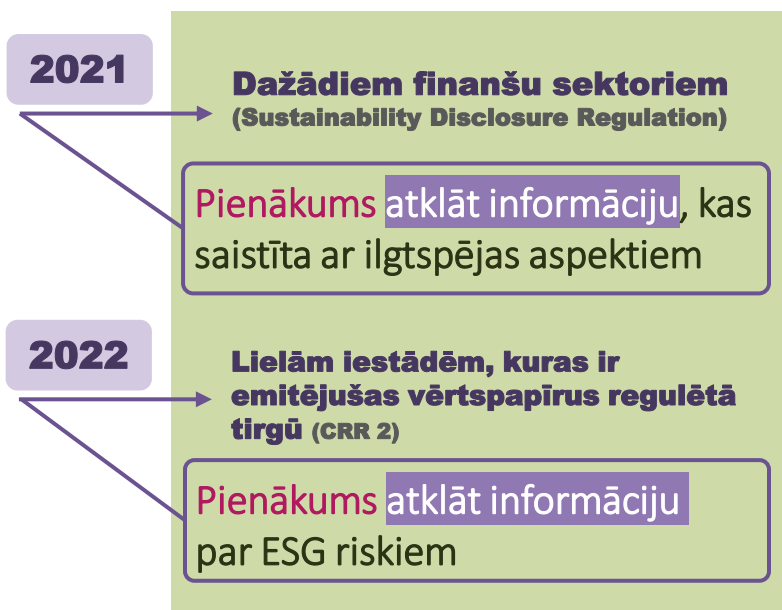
2021

Dažādiem finanšu sektoriem
(Sustainability Disclosure Regulation)

Pienākums atklāt informāciju, kas saistīta ar ilgtspējas aspektiem

2022

Lielām iestādēm, kuras ir emitējušas vērtspapīrus regulētā tirgū (CRR 2)

Pienākums atklāt informāciju par ESG riskiem